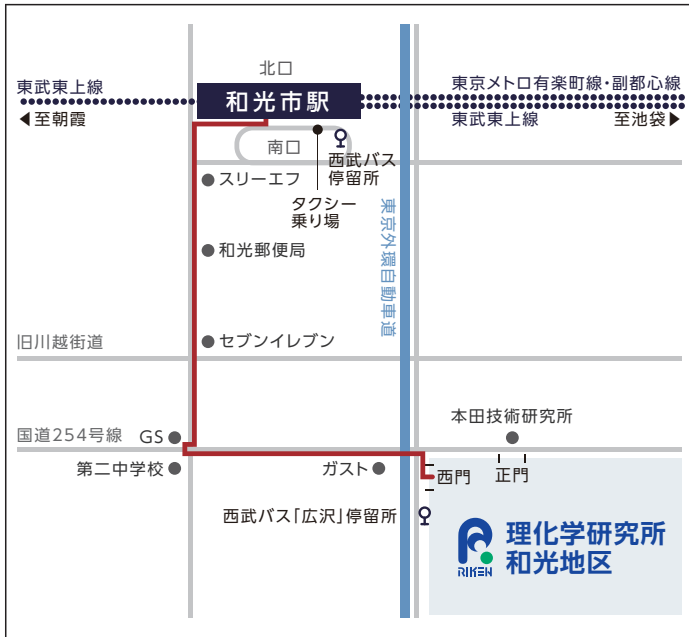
北口
東武東上線
和光市駅
東京メトロ有楽町線・副都心線
◀至朝霞
東武東上線
至池袋▶
南口
西武バス
停留所
スリーエフ
タクシー
乗り場
東京外環自動車道
和光郵便局
旧川越街道
セブンイレブン
本田技術研究所
国道254号線
GS
第二中学校
ガスト
西門
正門
西武バス「広沢」停留所
RIKEN
理化学研究所
和光地区